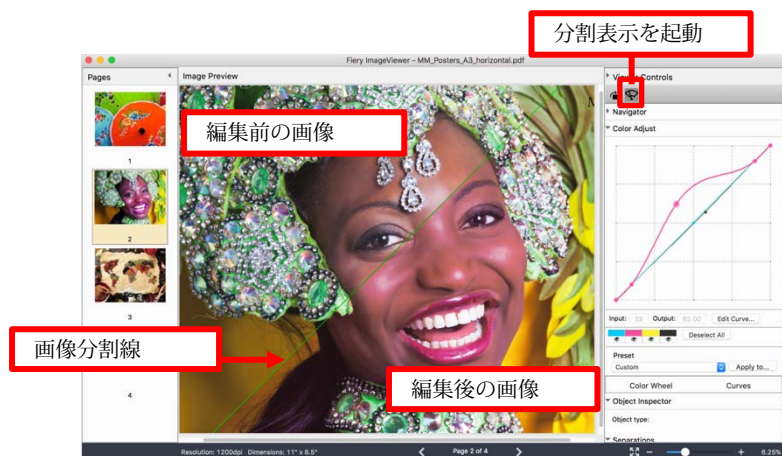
分割表示を起動

Fiery ImageViewer - MM_Posters_A3_horizontal.pdf

Pages

1

2

3

4

Image Preview

編集前の画像

画像分割線

編集後の画像

View Controls

Navigator

Color Adjust

Input: 38 Output: 62.00 Edit Curve...

Deselect All

Preset

Custom

Apply to...

Color Wheel

Curves

Object Inspector

Object type:

Separations

Resolution: 1200dpi Dimensions: 11" x 8.5"

Page 2 of 4

6.25%